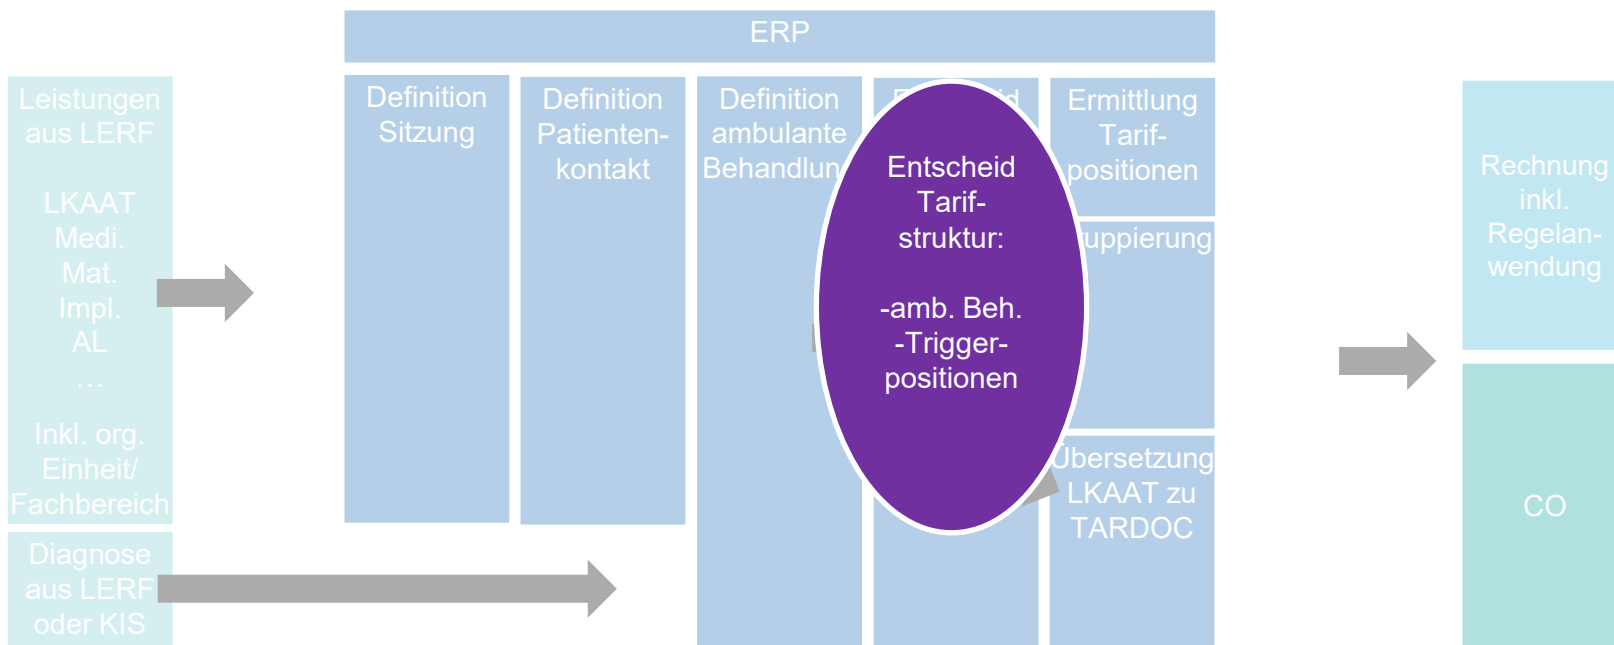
ERP

Leistungen aus LERF

LKAAT
Medi.
Mat.
Impl.
AL
…

Inkl. org. Einheit/ Fachbereich

Diagnose aus LERF oder KIS

Definition Sitzung

Definition Patientenkontakt

Definition ambulante Behandlun

Entscheid Tarifstruktur:

-amb. Beh.
-Triggerpositionen

Ermittlung Tarifpositionen

uppierung

Übersetzung LKAAT zu TARDOC

Rechnung inkl. Regelanwendung

CO